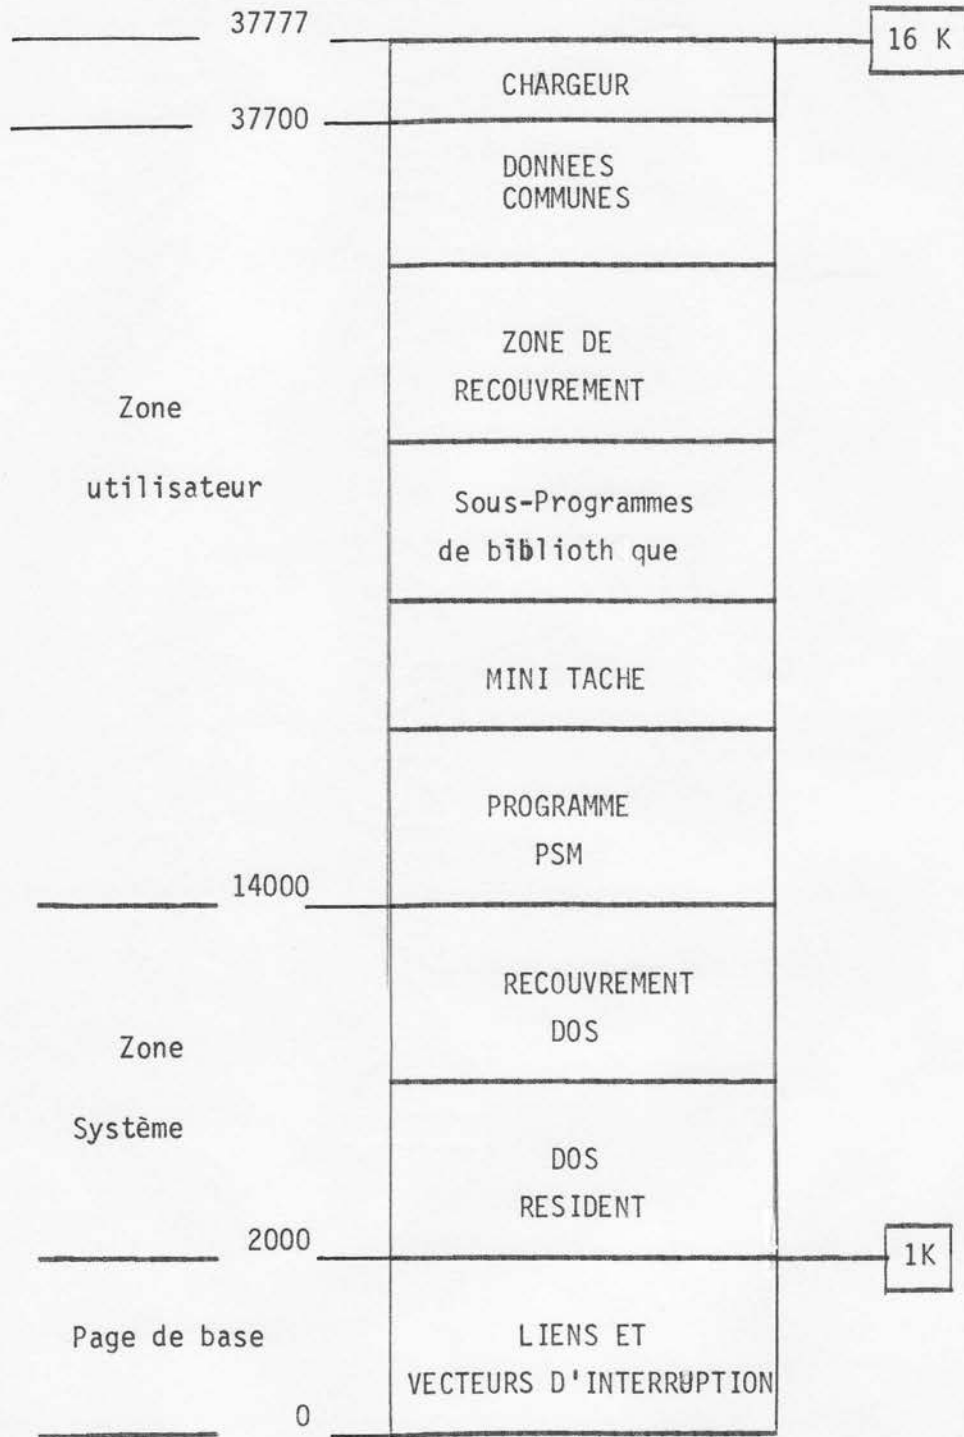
37777

16 K

CHARGEUR

37700

DONNEES
COMMUNES

ZONE DE
RECOUVREMENT

Zone

utilisateur

Sous-Programmes
de bibliothèque

MINI TACHE

PROGRAMME
PSM

14000

RECOUVREMENT
DOS

Zone

Système

DOS
RESIDENT

2000

1K

Page de base

LIENS ET
VECTEURS D'INTERRUPTION

0